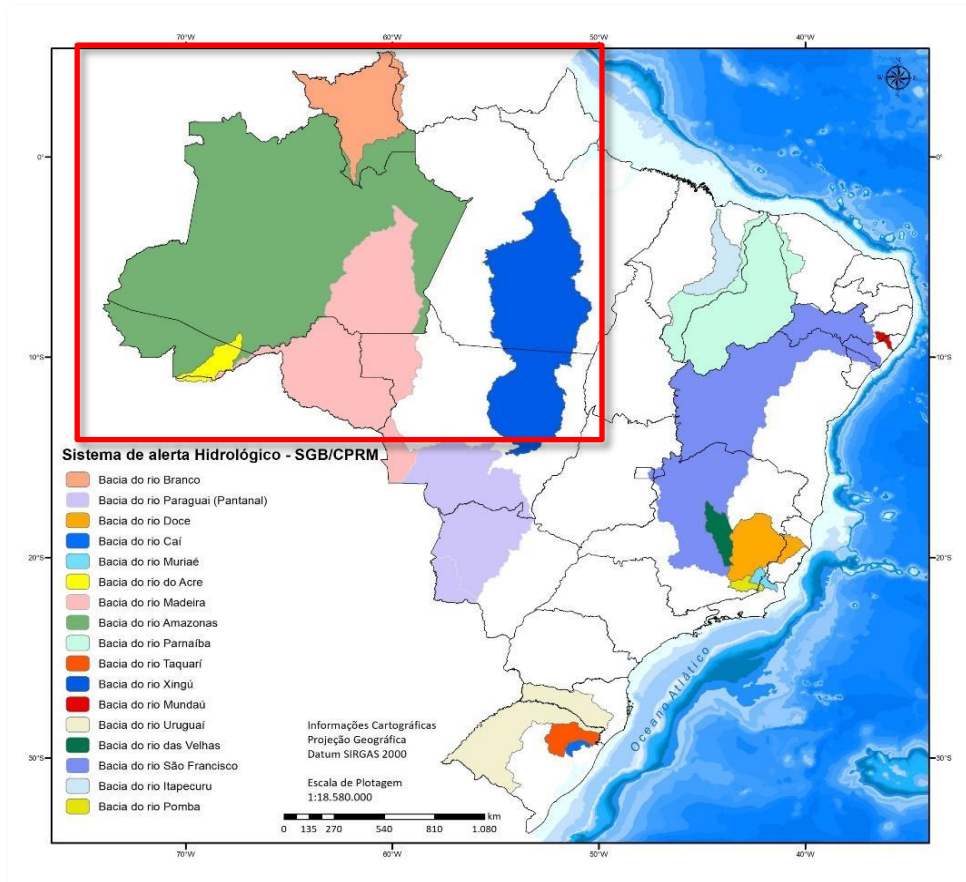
70°W 60°W 50°W 40°W

0° 0°

10°S 10°S

20°S 20°S

30°S 30°S

Sistema de alerta Hidrológico - SGB/CPRM

Bacia do rio Branco
Bacia do rio Paraguai (Pantanal)
Bacia do rio Doce
Bacia do rio Caí
Bacia do rio Muriaé
Bacia do rio do Acre
Bacia do rio Madeira
Bacia do rio Amazonas
Bacia do rio Parnaíba
Bacia do rio Taquarí
Bacia do rio Xingú
Bacia do rio Mundaú
Bacia do rio Uruguaí
Bacia do rio das Velhas
Bacia do rio São Francisco
Bacia do rio Itapecuru
Bacia do rio Pomba

Oceano Atlântico

Informações Cartográficas
Projeção Geográfica
Datum SIRGAS 2000

Escala de Plotagem
1:18.580.000

0 135 270 540 810 1.080 km

70°W 60°W 50°W 40°W